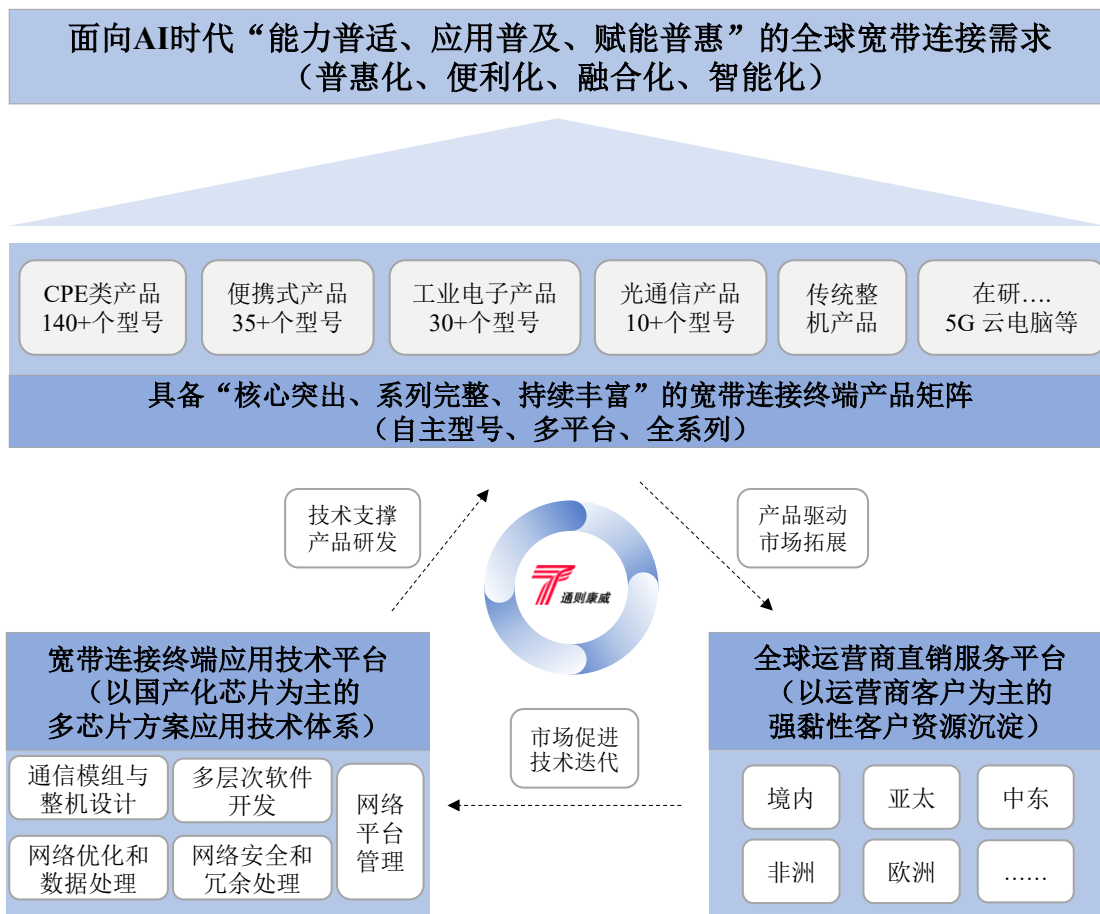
面向AI时代“能力普适、应用普及、赋能普惠”的全球宽带连接需求
（普惠化、便利化、融合化、智能化）

CPE类产品
140+个型号

便携式产品
35+个型号

工业电子产品
30+个型号

光通信产品
10+个型号

传统整机产品

在研….
5G 云电脑等

具备“核心突出、系列完整、持续丰富”的宽带连接终端产品矩阵
（自主型号、多平台、全系列）

技术支撑
产品研发

通则康威

产品驱动
市场拓展

宽带连接终端应用技术平台
（以国产化芯片为主的多芯片方案应用技术体系）

市场促进
技术迭代

全球运营商直销服务平台
（以运营商客户为主的强黏性客户资源沉淀）

通信模组与整机设计

多层次软件开发

网络平台管理

网络优化和数据处理

网络安全和冗余处理

境内

亚太

中东

非洲

欧洲

……